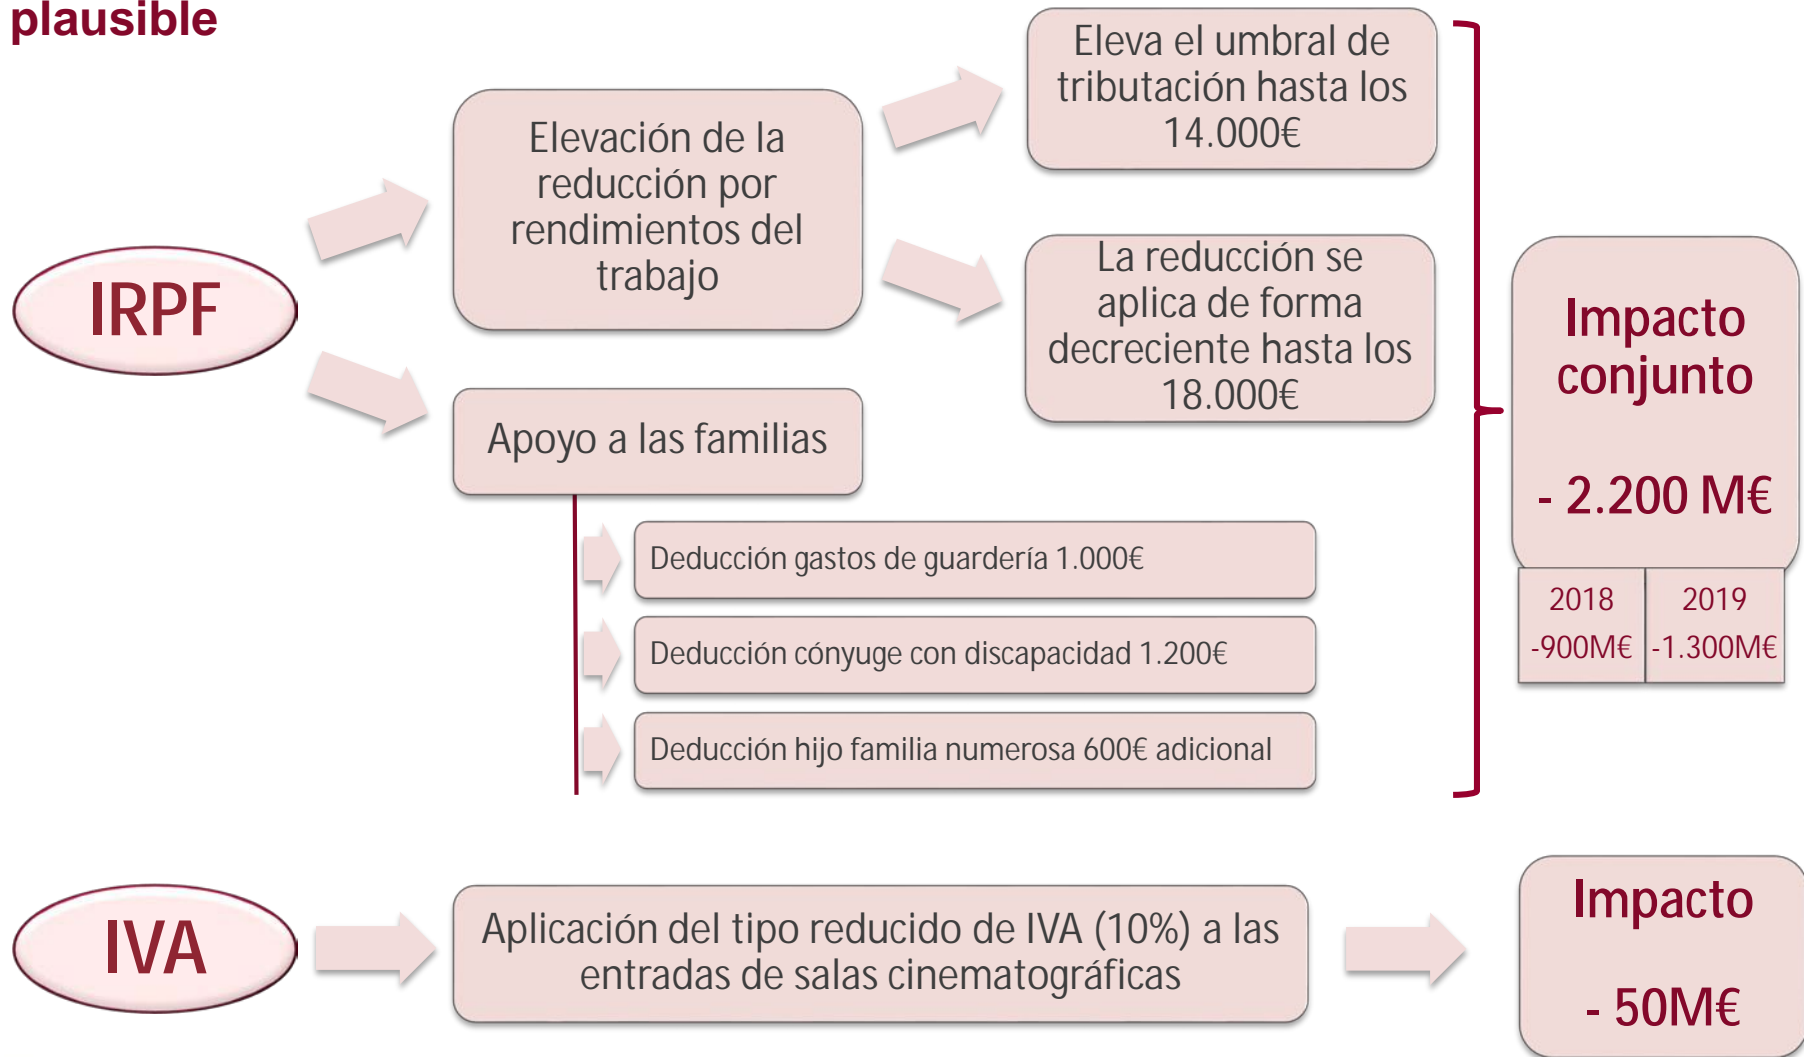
plausible

IRPF

Elevación de la reducción por rendimientos del trabajo

Eleva el umbral de tributación hasta los 14.000€

La reducción se aplica de forma decreciente hasta los 18.000€

Apoyo a las familias

Deducción gastos de guardería 1.000€

Deducción cónyuge con discapacidad 1.200€

Deducción hijo familia numerosa 600€ adicional

Impacto conjunto

- 2.200 M€

| 2018 | 2019 |
|---|---|
| -900M€ | -1.300M€ |

IVA

Aplicación del tipo reducido de IVA (10%) a las entradas de salas cinematográficas

Impacto

- 50M€